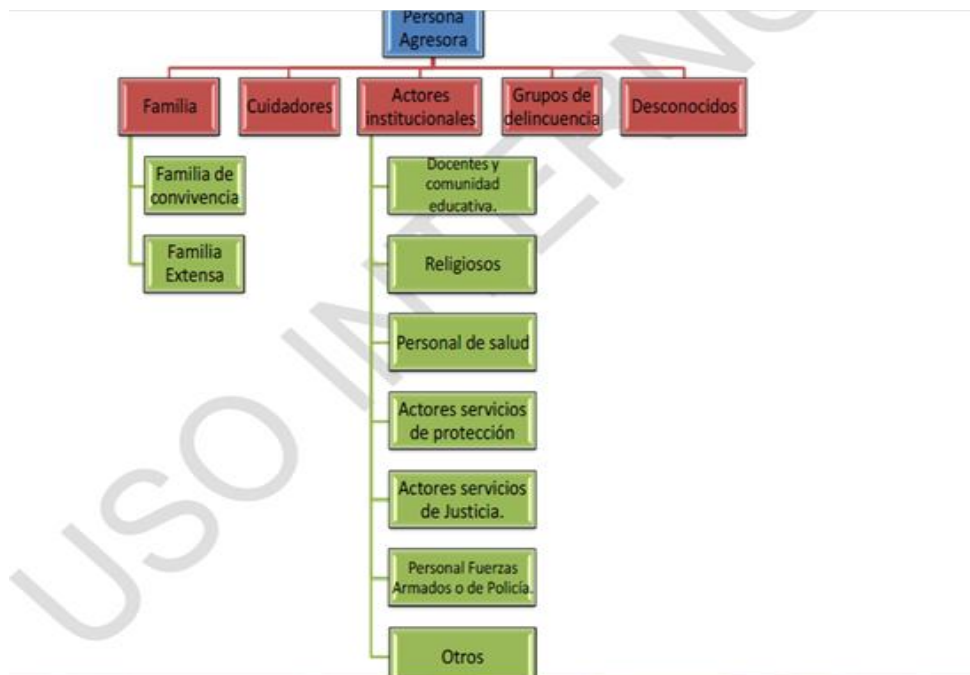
Persona Agresora

Familia

Cuidadores

Actores institucionales

Grupos de delincuencia

Desconocidos

Familia de convivencia

Familia Extensa

Docentes y comunidad educativa.

Religiosos

Personal de salud

Actores servicios de protección

Actores servicios de Justicia.

Personal Fuerzas Armados o de Policía.

Otros

USO INTERNO